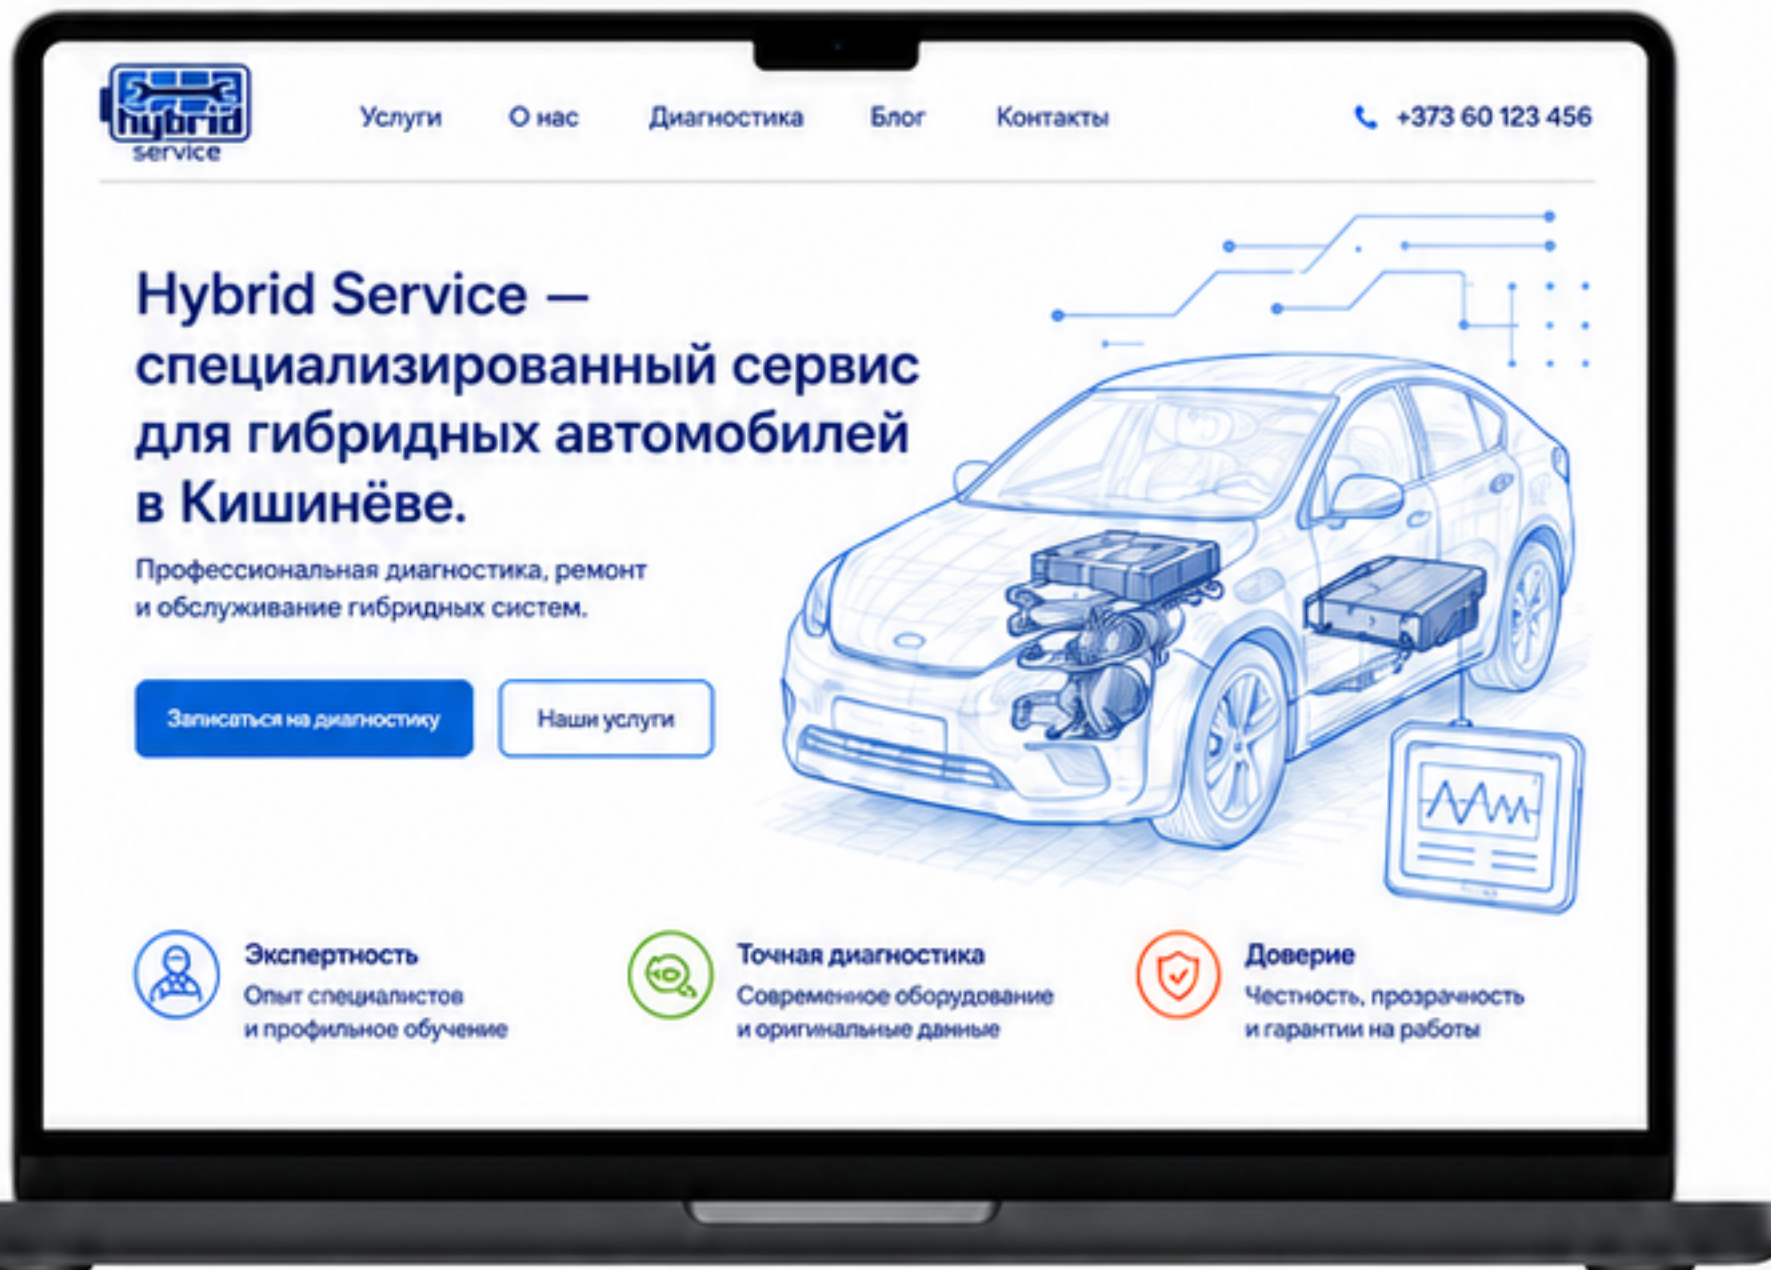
hybrid service

Услуги О нас Диагностика Блог Контакты

+373 60 123 456

Hybrid Service — специализированный сервис для гибридных автомобилей в Кишинёве.

Профессиональная диагностика, ремонт и обслуживание гибридных систем.

Записаться на диагностику

Наши услуги

Экспертность
Опыт специалистов и профильное обучение

Точная диагностика
Современное оборудование и оригинальные данные

Доверие
Честность, прозрачность и гарантии на работы